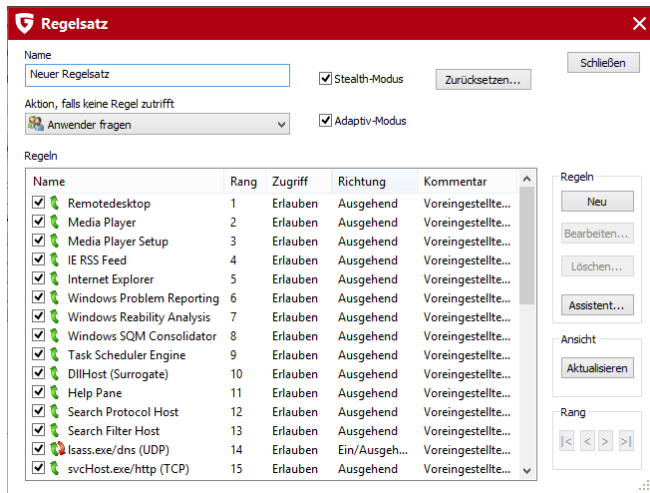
Regelsatz

Name
Neuer Regelsatz
Stealth-Modus
Zurücksetzen...
Schließen

Aktion, falls keine Regel zutrifft
Anwender fragen
Adaptiv-Modus

Regeln

| Name | Rang | Zugriff | Richtung | Kommentar |
|---|---|---|---|---|
| Remotedesktop | 1 | Erlauben | Ausgehend | Voreingestellte... |
| Media Player | 2 | Erlauben | Ausgehend | Voreingestellte... |
| Media Player Setup | 3 | Erlauben | Ausgehend | Voreingestellte... |
| IE RSS Feed | 4 | Erlauben | Ausgehend | Voreingestellte... |
| Internet Explorer | 5 | Erlauben | Ausgehend | Voreingestellte... |
| Windows Problem Reporting | 6 | Erlauben | Ausgehend | Voreingestellte... |
| Windows Reability Analysis | 7 | Erlauben | Ausgehend | Voreingestellte... |
| Windows SQM Consolidator | 8 | Erlauben | Ausgehend | Voreingestellte... |
| Task Scheduler Engine | 9 | Erlauben | Ausgehend | Voreingestellte... |
| DllHost (Surrogate) | 10 | Erlauben | Ausgehend | Voreingestellte... |
| Help Pane | 11 | Erlauben | Ausgehend | Voreingestellte... |
| Search Protocol Host | 12 | Erlauben | Ausgehend | Voreingestellte... |
| Search Filter Host | 13 | Erlauben | Ausgehend | Voreingestellte... |
| lsass.exe/dns (UDP) | 14 | Erlauben | Ein/Ausgeh... | Voreingestellte... |
| svcHost.exe/http (TCP) | 15 | Erlauben | Ausgehend | Voreingestellte... |

Regeln
Neu
Bearbeiten...
Löschen...
Assistent...

Ansicht
Aktualisieren

Rang
|< < > >|